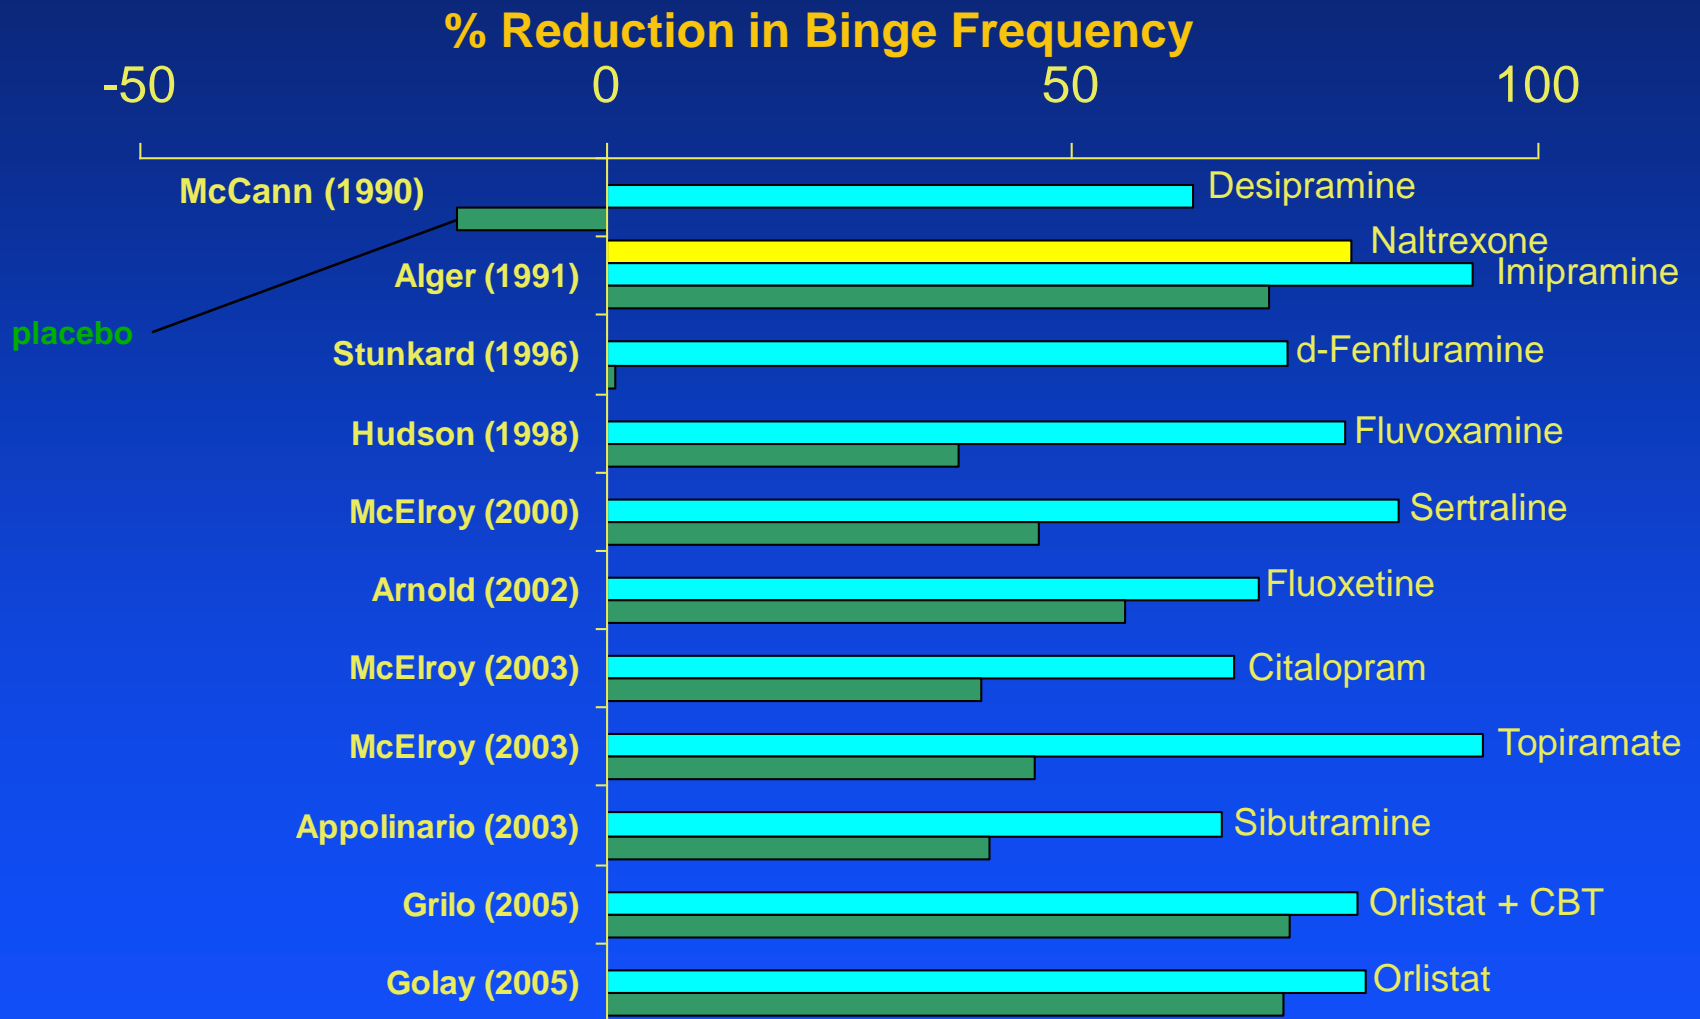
% Reduction in Binge Frequency

-50 0 50 100

McCann (1990) Desipramine

placebo

Alger (1991) Naltrexone Imipramine

Stunkard (1996) d-Fenfluramine

Hudson (1998) Fluvoxamine

McElroy (2000) Sertraline

Arnold (2002) Fluoxetine

McElroy (2003) Citalopram

McElroy (2003) Topiramate

Appolinario (2003) Sibutramine

Grilo (2005) Orlistat + CBT

Golay (2005) Orlistat